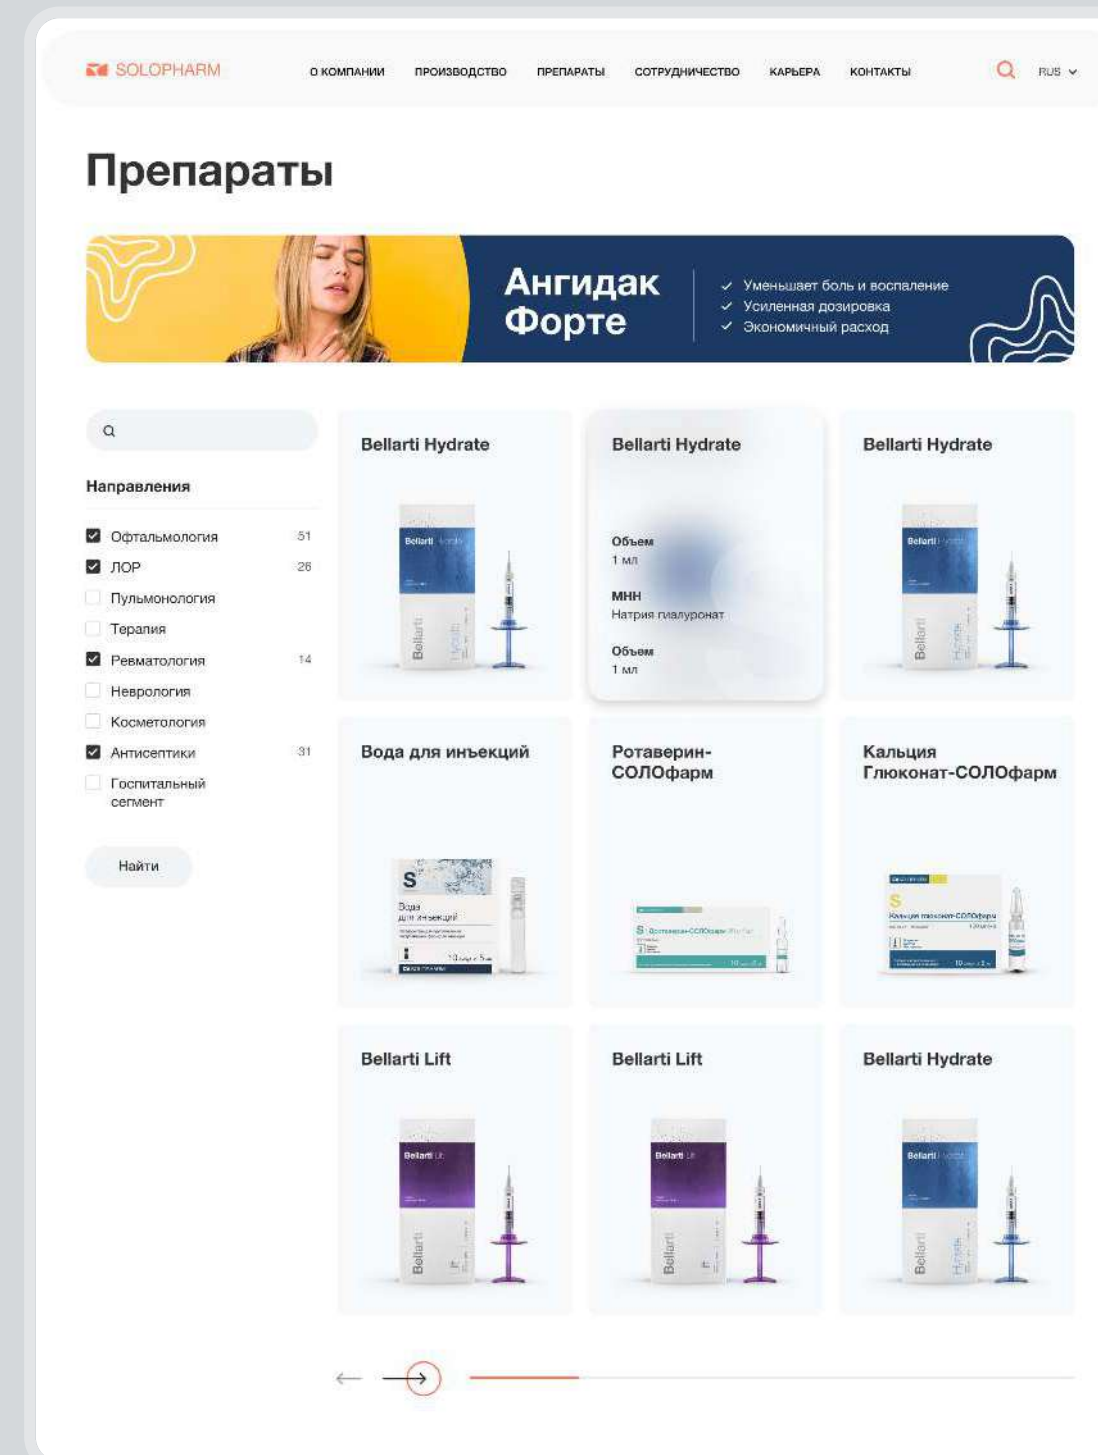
SOLOPHARM О КОМПАНИИ ПРОИЗВОДСТВО ПРЕПАРАТЫ СОТРУДНИЧЕСТВО КАРЬЕРА КОНТАКТЫ RUS

Препараты

Ангидак Форте

Уменьшает боль и воспаление
Усиленная дозировка
Экономичный расход

Направления

Офтальмология 51
ЛОР 26
Пульмонология
Терапия
Ревматология 14
Неврология
Косметология
Антисептики 31
Госпитальный сегмент

Найти

Bellarti Hydrate

Bellarti Hydrate

Объем
1 мл
МНН
Натрия гиалуронат
Объем
1 мл

Bellarti Hydrate

Вода для инъекций

Ротаверин-СОЛОфарм

Кальция Глюконат-СОЛОфарм

Bellarti Lift

Bellarti Lift

Bellarti Hydrate